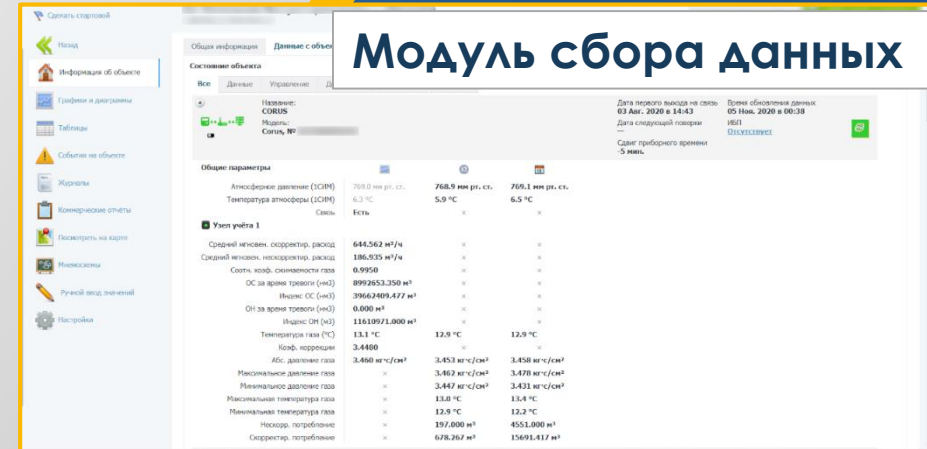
Сделать стартовой

Назад
Информация об объекте
Графики и диаграммы
Таблицы
События на объекте
Журналы
Коммерческие отчёты
Посмотреть на карте
Мнемосхемы
Ручной ввод значений
Настройки

Модуль сбора данных

Общая информация | Данные с объек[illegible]
Состояние объекта
Все | Данные | Управление | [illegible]

Название: CORUS
Модель: Corus, № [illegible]

Дата первого выхода на связь 03 Авг. 2020 в 14:43
Дата следующей поверки —
Сдвиг приборного времени -5 мин.
Время обновления данных 05 Ноя. 2020 в 00:38
ИБП Отсутствует

Общие параметры

| | | | |
|---|---|---|---|
| Атмосферное давление (1СИМ) | 769.0 мм рт. ст. | 768.9 мм рт. ст. | 769.1 мм рт. ст. |
| Температура атмосферы (1СИМ) | 6.3 °C | 5.9 °C | 6.5 °C |
| Связь | Есть | × | × |

Узел учёта 1

| | | | |
|---|---|---|---|
| Средний мгновен. скорректир. расход | 644.562 м³/ч | × | × |
| Средний мгновен. нескорректир. расход | 186.935 м³/ч | × | × |
| Соотн. коэф. сжимаемости газа | 0.9950 | × | × |
| ОС за время тревоги (нм3) | 8992653.350 м³ | × | × |
| Индекс ОС (нм3) | 39662409.477 м³ | × | × |
| ОН за время тревоги (нм3) | 0.000 м³ | × | × |
| Индекс ОН (нм3) | 11610971.000 м³ | × | × |
| Температура газа (°C) | 13.1 °C | 12.9 °C | 12.9 °C |
| Коэф. коррекции | 3.4480 | × | × |
| Абс. давление газа | 3.460 кгс/см² | 3.453 кгс/см² | 3.458 кгс/см² |
| Максимальное давление газа | × | 3.462 кгс/см² | 3.478 кгс/см² |
| Минимальное давление газа | × | 3.447 кгс/см² | 3.431 кгс/см² |
| Максимальная температура газа | × | 13.0 °C | 13.4 °C |
| Минимальная температура газа | × | 12.9 °C | 12.2 °C |
| Нескорр. потребление | × | 197.000 м³ | 4551.000 м³ |
| Скорректир. потребление | × | 678.267 м³ | 15691.417 м³ |